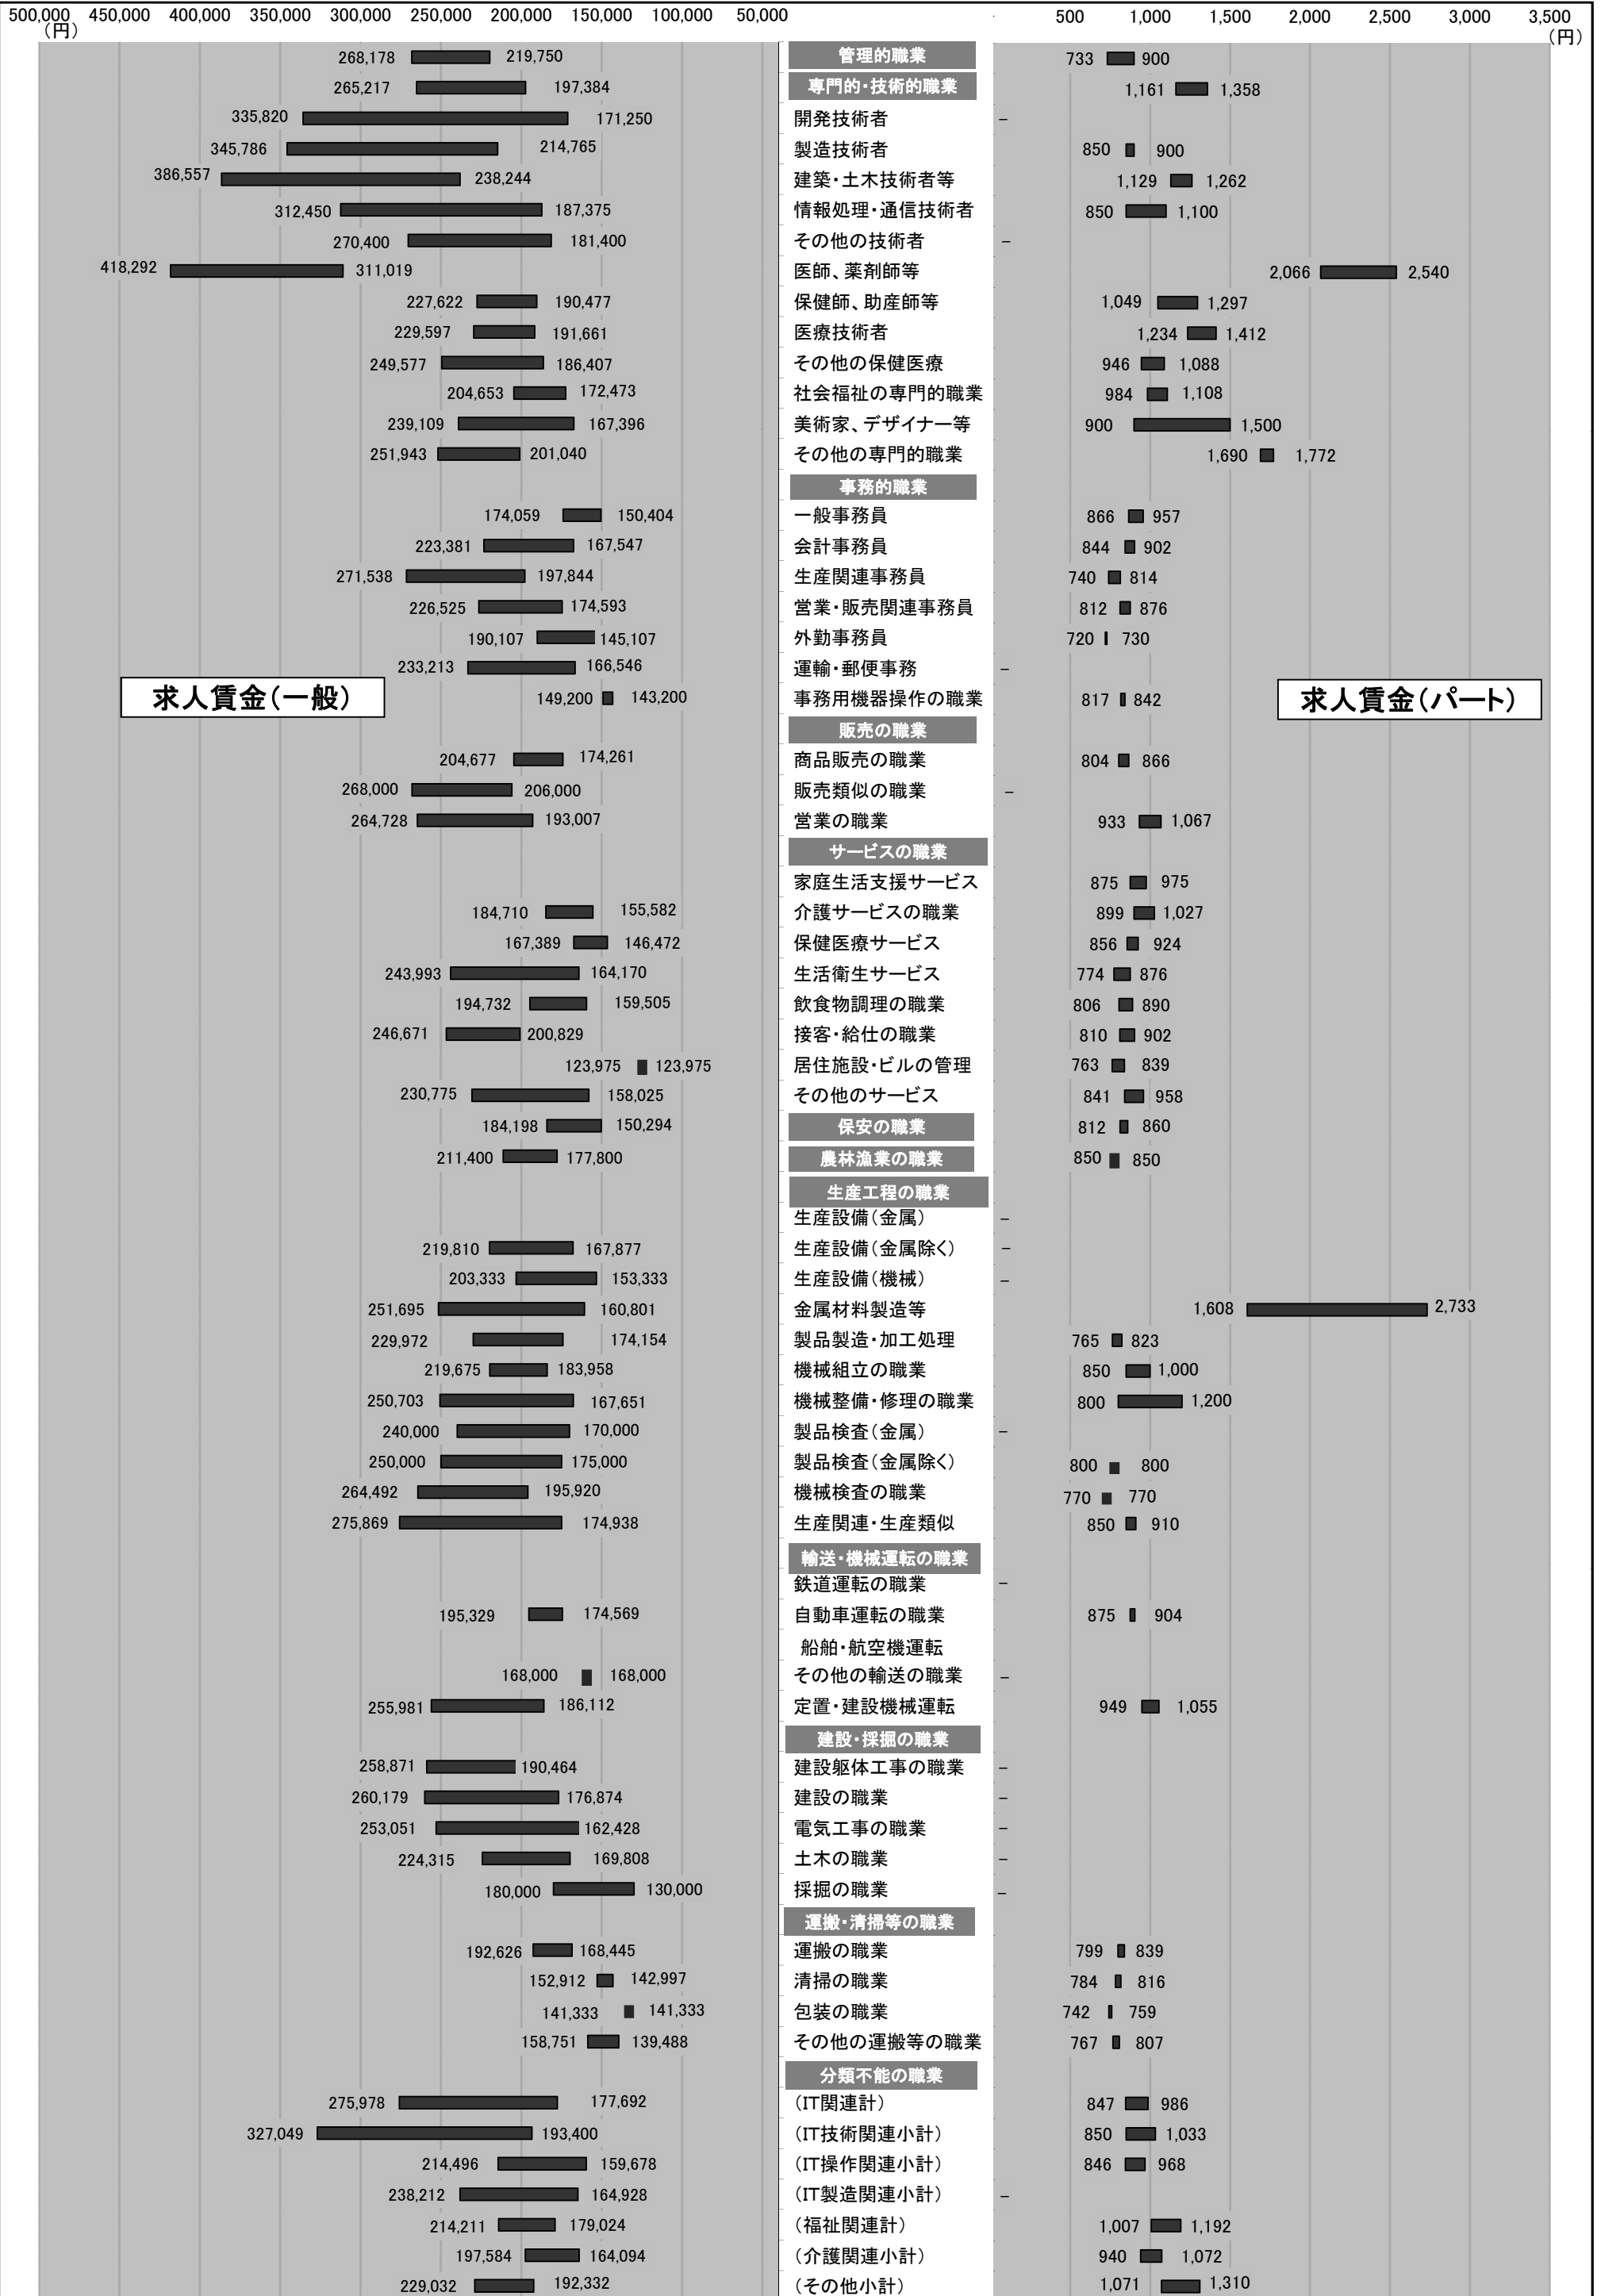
500,000 450,000 400,000 350,000 300,000 250,000 200,000 150,000 100,000 50,000
(円)

500 1,000 1,500 2,000 2,500 3,000 3,500
(円)

求人賃金(一般)

求人賃金(パート)

| 求人賃金(一般) | 職業 | 求人賃金(パート) |
|---|---|---|
| 268,178 219,750 | 管理的職業 | 733 900 |
| 265,217 197,384 | 専門的・技術的職業 | 1,161 1,358 |
| 335,820 171,250 | 開発技術者 | – |
| 345,786 214,765 | 製造技術者 | 850 900 |
| 386,557 238,244 | 建築・土木技術者等 | 1,129 1,262 |
| 312,450 187,375 | 情報処理・通信技術者 | 850 1,100 |
| 270,400 181,400 | その他の技術者 | – |
| 418,292 311,019 | 医師、薬剤師等 | 2,066 2,540 |
| 227,622 190,477 | 保健師、助産師等 | 1,049 1,297 |
| 229,597 191,661 | 医療技術者 | 1,234 1,412 |
| 249,577 186,407 | その他の保健医療 | 946 1,088 |
| 204,653 172,473 | 社会福祉の専門的職業 | 984 1,108 |
| 239,109 167,396 | 美術家、デザイナー等 | 900 1,500 |
| 251,943 201,040 | その他の専門的職業 | 1,690 1,772 |
| | 事務的職業 | |
| 174,059 150,404 | 一般事務員 | 866 957 |
| 223,381 167,547 | 会計事務員 | 844 902 |
| 271,538 197,844 | 生産関連事務員 | 740 814 |
| 226,525 174,593 | 営業・販売関連事務員 | 812 876 |
| 190,107 145,107 | 外勤事務員 | 720 730 |
| 233,213 166,546 | 運輸・郵便事務 | – |
| 149,200 143,200 | 事務用機器操作の職業 | 817 842 |
| | 販売の職業 | |
| 204,677 174,261 | 商品販売の職業 | 804 866 |
| 268,000 206,000 | 販売類似の職業 | – |
| 264,728 193,007 | 営業の職業 | 933 1,067 |
| | サービスの職業 | |
| | 家庭生活支援サービス | 875 975 |
| 184,710 155,582 | 介護サービスの職業 | 899 1,027 |
| 167,389 146,472 | 保健医療サービス | 856 924 |
| 243,993 164,170 | 生活衛生サービス | 774 876 |
| 194,732 159,505 | 飲食物調理の職業 | 806 890 |
| 246,671 200,829 | 接客・給仕の職業 | 810 902 |
| 123,975 123,975 | 居住施設・ビルの管理 | 763 839 |
| 230,775 158,025 | その他のサービス | 841 958 |
| 184,198 150,294 | 保安の職業 | 812 860 |
| 211,400 177,800 | 農林漁業の職業 | 850 850 |
| | 生産工程の職業 | |
| | 生産設備(金属) | – |
| 219,810 167,877 | 生産設備(金属除く) | – |
| 203,333 153,333 | 生産設備(機械) | – |
| 251,695 160,801 | 金属材料製造等 | 1,608 2,733 |
| 229,972 174,154 | 製品製造・加工処理 | 765 823 |
| 219,675 183,958 | 機械組立の職業 | 850 1,000 |
| 250,703 167,651 | 機械整備・修理の職業 | 800 1,200 |
| 240,000 170,000 | 製品検査(金属) | – |
| 250,000 175,000 | 製品検査(金属除く) | 800 800 |
| 264,492 195,920 | 機械検査の職業 | 770 770 |
| 275,869 174,938 | 生産関連・生産類似 | 850 910 |
| | 輸送・機械運転の職業 | |
| | 鉄道運転の職業 | – |
| 195,329 174,569 | 自動車運転の職業 | 875 904 |
| | 船舶・航空機運転 | |
| 168,000 168,000 | その他の輸送の職業 | – |
| 255,981 186,112 | 定置・建設機械運転 | 949 1,055 |
| | 建設・採掘の職業 | |
| 258,871 190,464 | 建設躯体工事の職業 | – |
| 260,179 176,874 | 建設の職業 | – |
| 253,051 162,428 | 電気工事の職業 | – |
| 224,315 169,808 | 土木の職業 | – |
| 180,000 130,000 | 採掘の職業 | – |
| | 運搬・清掃等の職業 | |
| 192,626 168,445 | 運搬の職業 | 799 839 |
| 152,912 142,997 | 清掃の職業 | 784 816 |
| 141,333 141,333 | 包装の職業 | 742 759 |
| 158,751 139,488 | その他の運搬等の職業 | 767 807 |
| | 分類不能の職業 | |
| 275,978 177,692 | (IT関連計) | 847 986 |
| 327,049 193,400 | (IT技術関連小計) | 850 1,033 |
| 214,496 159,678 | (IT操作関連小計) | 846 968 |
| 238,212 164,928 | (IT製造関連小計) | – |
| 214,211 179,024 | (福祉関連計) | 1,007 1,192 |
| 197,584 164,094 | (介護関連小計) | 940 1,072 |
| 229,032 192,332 | (その他小計) | 1,071 1,310 |